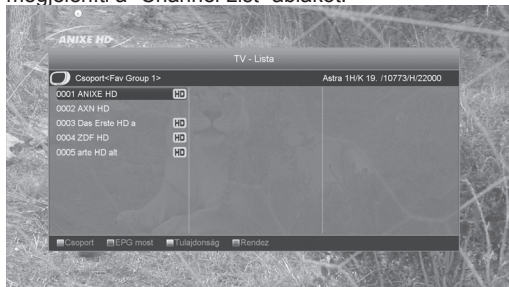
megjeleníti a "Channel List" ablakot.

ANIXE HD

TV - Lista

Csoport<Fav Group 1>

Astra 1H/K 19. /10773/H/22000

0001 ANIXE HD HD
0002 AXN HD
0003 Das Erste HD a HD
0004 ZDF HD HD
0005 arte HD alt HD

Csoport EPG most Tulajdonság Rendez